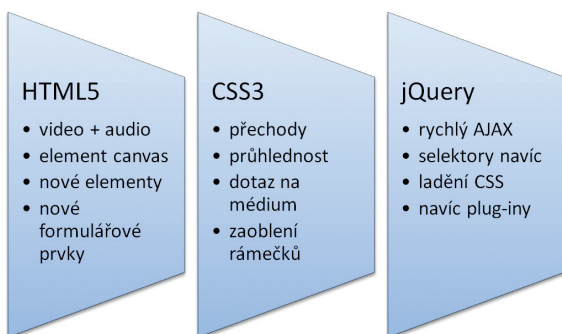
HTML5

- video + audio
- element canvas
- nové elementy
- nové formulářové prvky

CSS3

- přechody
- průhlednost
- dotaz na médium
- zaoblení rámečků

jQuery

- rychlý AJAX
- selektory navíc
- ladění CSS
- navíc plug-iny